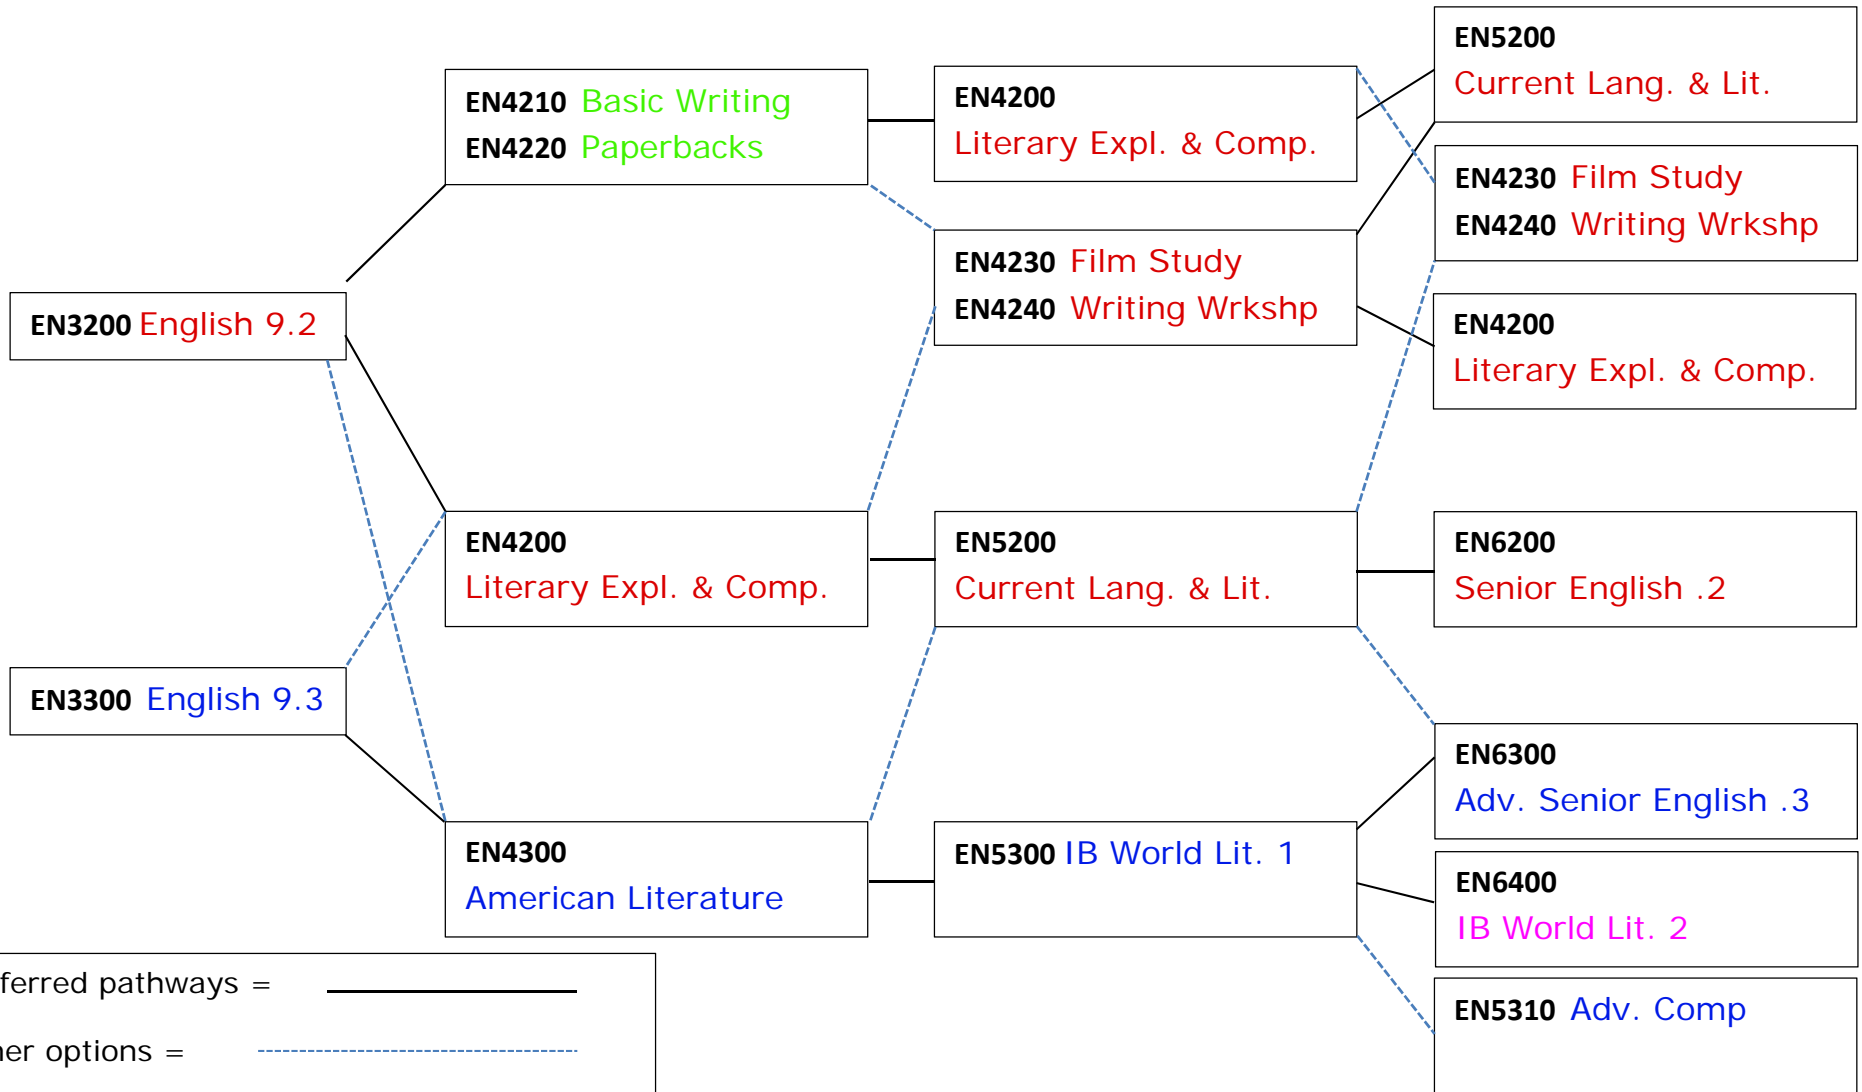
EN3200 English 9.2

EN3300 English 9.3

EN4210 Basic Writing
EN4220 Paperbacks

EN4200
Literary Expl. & Comp.

EN4300
American Literature

EN4200
Literary Expl. & Comp.

EN4230 Film Study
EN4240 Writing Wrkshp

EN5200
Current Lang. & Lit.

EN5300 IB World Lit. 1

EN5200
Current Lang. & Lit.

EN4230 Film Study
EN4240 Writing Wrkshp

EN4200
Literary Expl. & Comp.

EN6200
Senior English .2

EN6300
Adv. Senior English .3

EN6400
IB World Lit. 2

EN5310 Adv. Comp

ferred pathways =

her options =